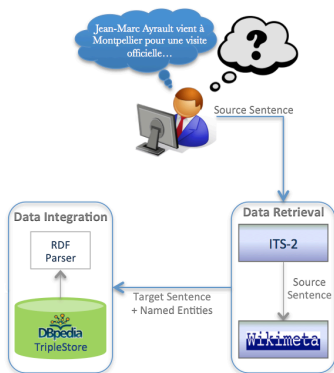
Jean-Marc Ayrault vient à Montpellier pour une visite officielle…

?

Source Sentence

Data Integration

RDF Parser

DBpedia

TripleStore

Target Sentence + Named Entities

Data Retrieval

ITS-2

Source Sentence

Wikimeta